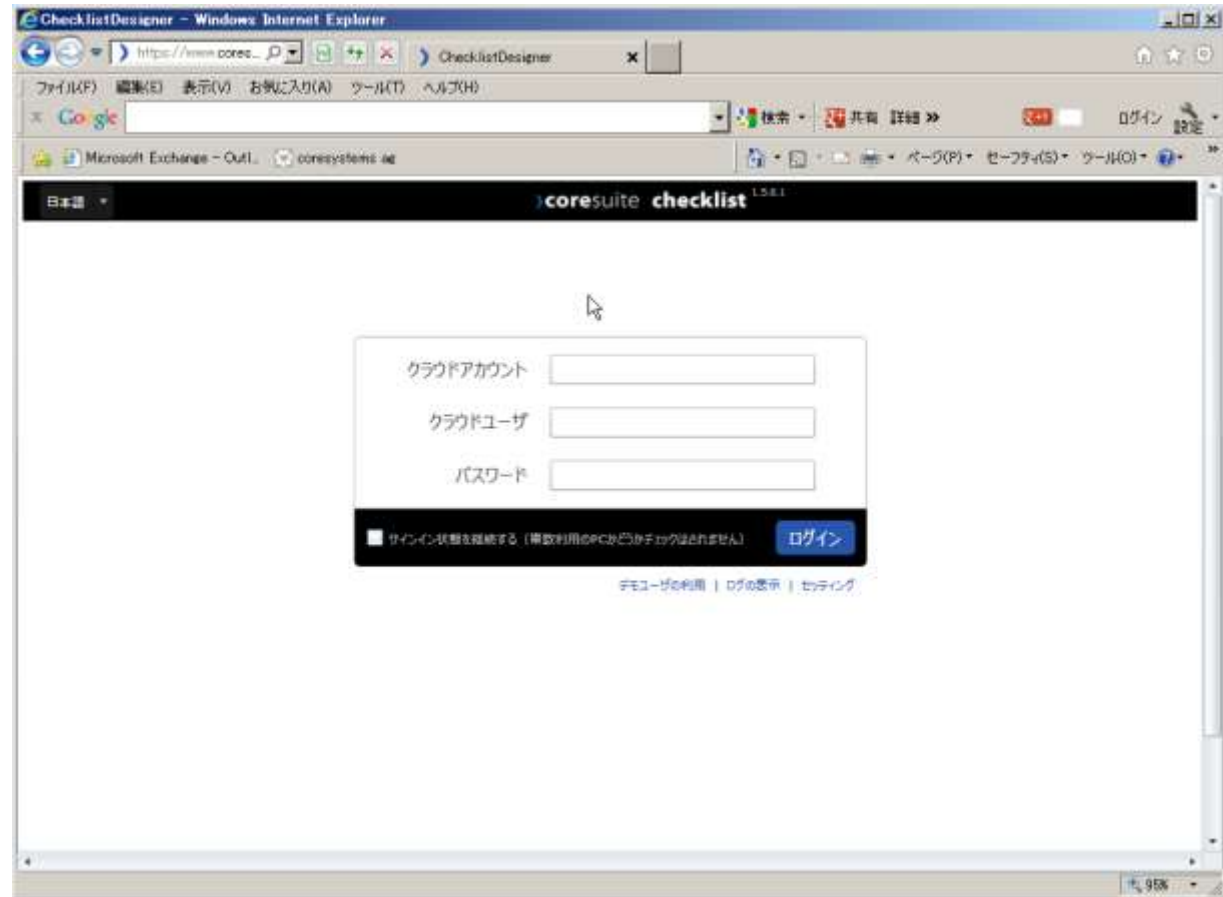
ChecklistDesigner - Windows Internet Explorer

https://www.cores...

ChecklistDesigner

ファイル(F) 編集(E) 表示(V) お気に入り(A) ツール(T) ヘルプ(H)

Google

検索 · 共有 詳細 »

ログイン 設定

Microsoft Exchange - Outl... coresystems ag

ページ(P) · セーフティ(S) · ツール(O) ·

日本語

coresuite checklist 1.5.8.1

クラウドアカウント

クラウドユーザ

パスワード

サインイン状態を継続する（複数利用のPCかどうかチェックはされません）

ログイン

デモユーザの利用 | ログの表示 | セッティング

95%